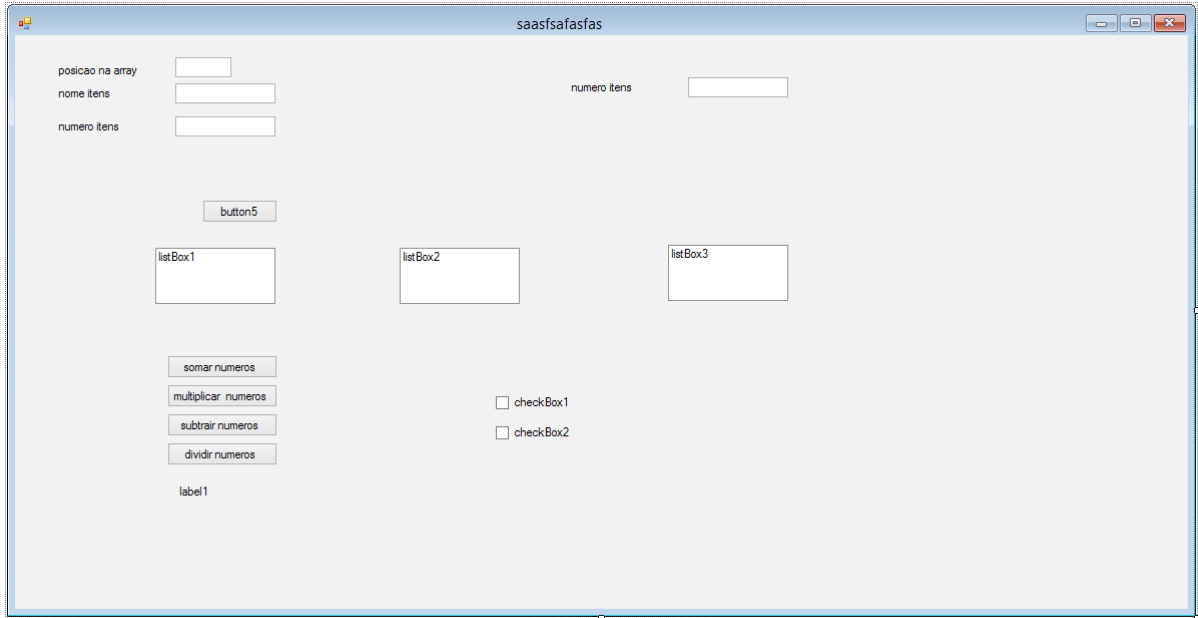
saasfsafasfas

posicao na array
nome itens

numero itens

numero itens

button5

listBox1

listBox2

listBox3

somar numeros
multiplicar numeros
subtrair numeros
dividir numeros

checkBox1
checkBox2

label1